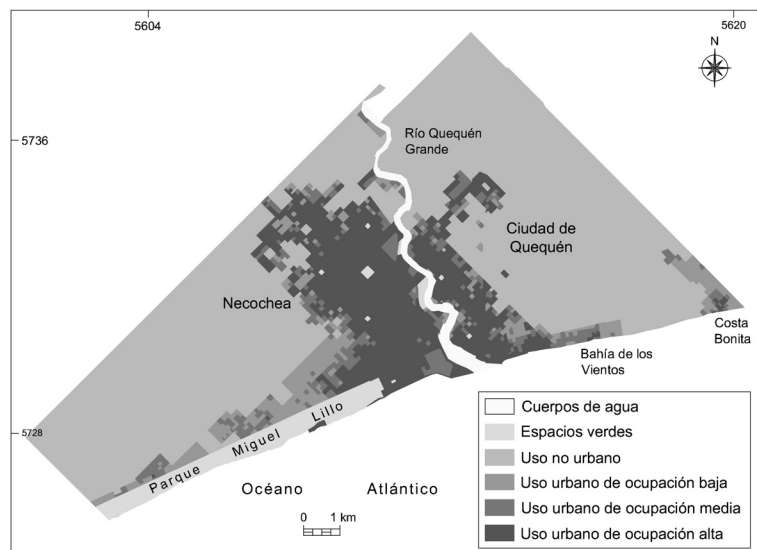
5604

5620

N

5736

Río Quequén Grande

Ciudad de Quequén

Necochea

Costa Bonita

Bahía de los Vientos

5728

Parque Miguel Lillo

Océano Atlántico

0 1 km

Cuerpos de agua
Espacios verdes
Uso no urbano
Uso urbano de ocupación baja
Uso urbano de ocupación media
Uso urbano de ocupación alta